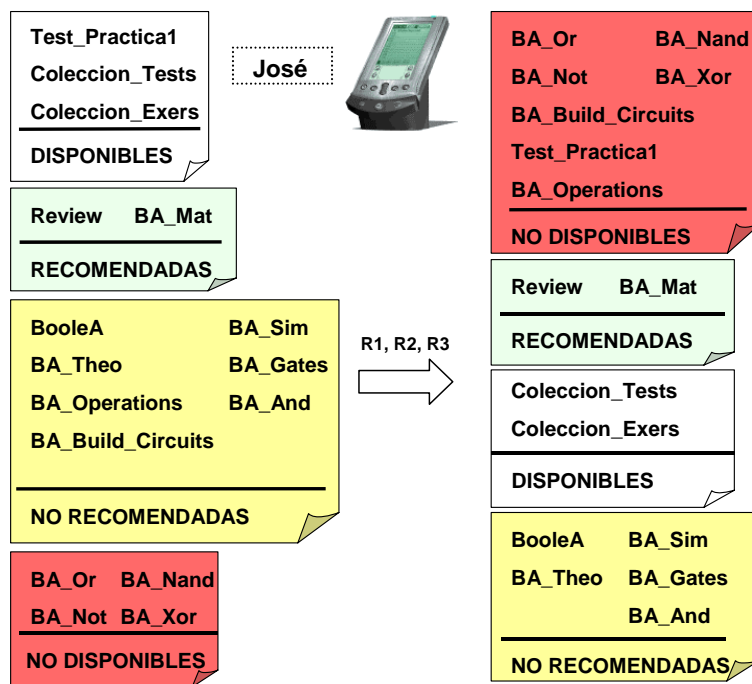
Test_Practica1
Coleccion_Tests
Coleccion_Exers
DISPONIBLES

Review BA_Mat
RECOMENDADAS

BooleA BA_Sim
BA_Theo BA_Gates
BA_Operations BA_And
BA_Build_Circuits
NO RECOMENDADAS

BA_Or BA_Nand
BA_Not BA_Xor
NO DISPONIBLES

José

R1, R2, R3

BA_Or BA_Nand
BA_Not BA_Xor
BA_Build_Circuits
Test_Practica1
BA_Operations
NO DISPONIBLES

Review BA_Mat
RECOMENDADAS

Coleccion_Tests
Coleccion_Exers
DISPONIBLES

BooleA BA_Sim
BA_Theo BA_Gates
BA_And
NO RECOMENDADAS